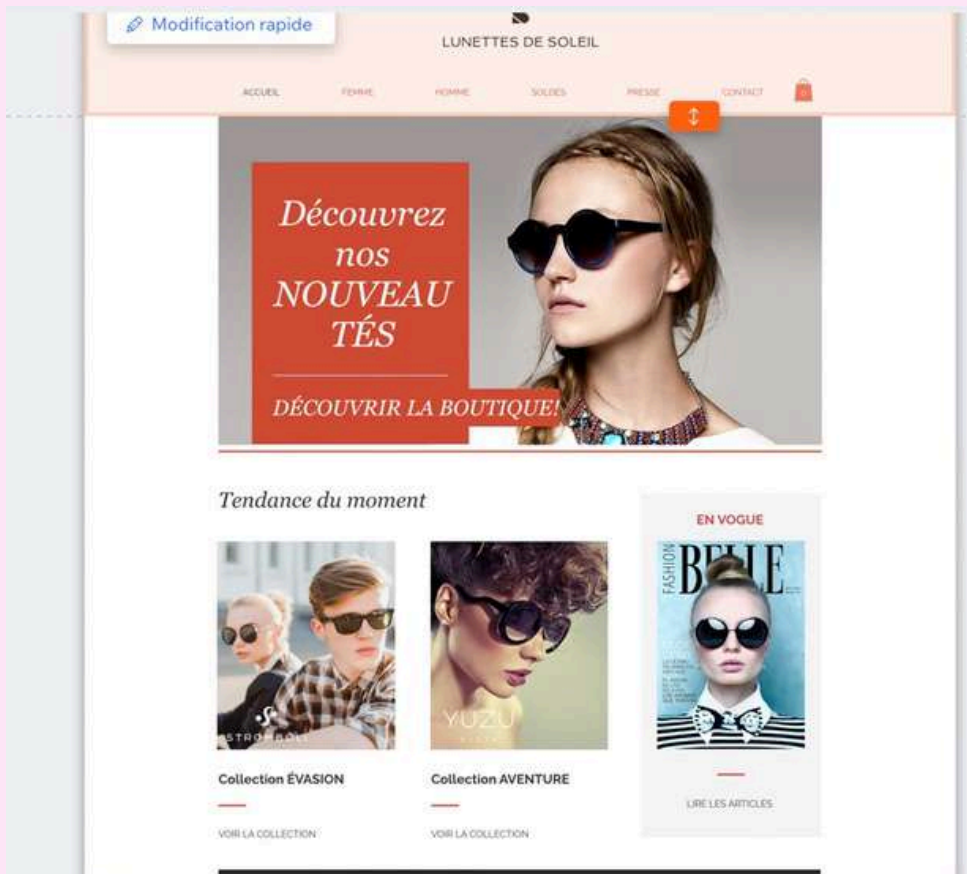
Modification rapide

LUNETTES DE SOLEIL

ACCUEIL FEMME HOMME SOLDES PRESSE CONTACT

Découvrez nos NOUVEAUTÉS

DÉCOUVRIR LA BOUTIQUE!

Tendance du moment

STROMBOLI

YUZU

EN VOGUE

FASHION BELLE

Collection ÉVASION

VOIR LA COLLECTION

Collection AVENTURE

VOIR LA COLLECTION

LIRE LES ARTICLES